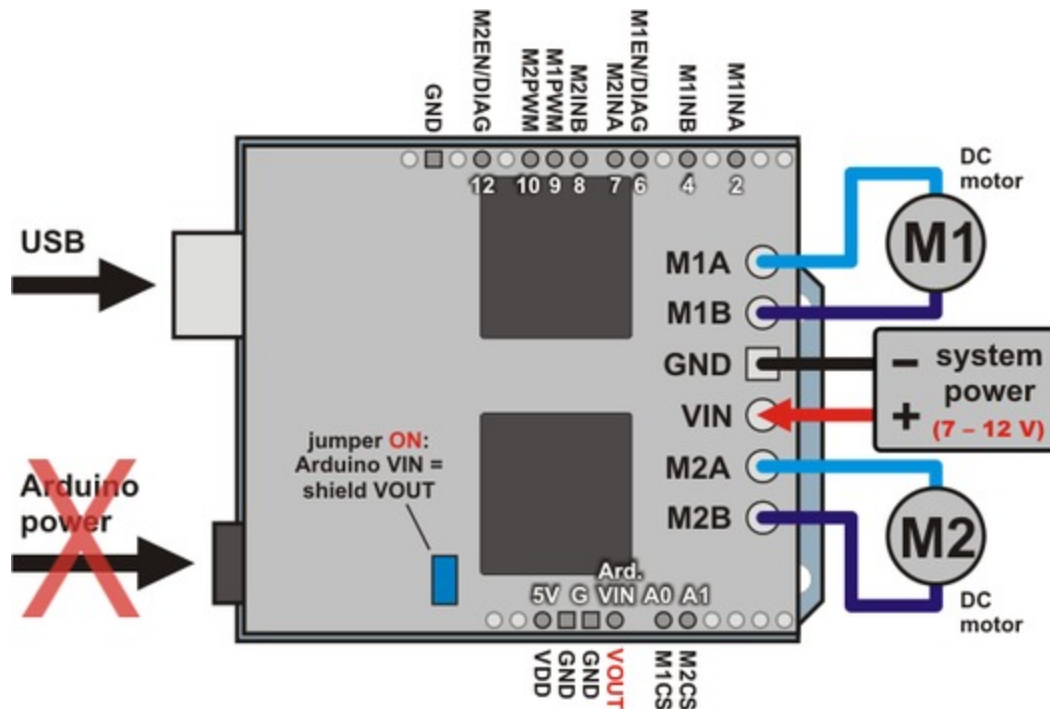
GND
M2EN/DIAG
M2PWM
M1PWM
M2INB
M2INA
M1EN/DIAG
M1INB
M1INA
12 10 9 8 7 6 4 2

DC motor
M1

USB

M1A
M1B
GND
VIN
M2A
M2B

– system power
+ (7 – 12 V)

jumper ON: Arduino VIN = shield VOUT

Arduino power

M2
DC motor

5V G Ard. VIN A0 A1

VDD
GND
GND
VOUT
M1CS
M2CS